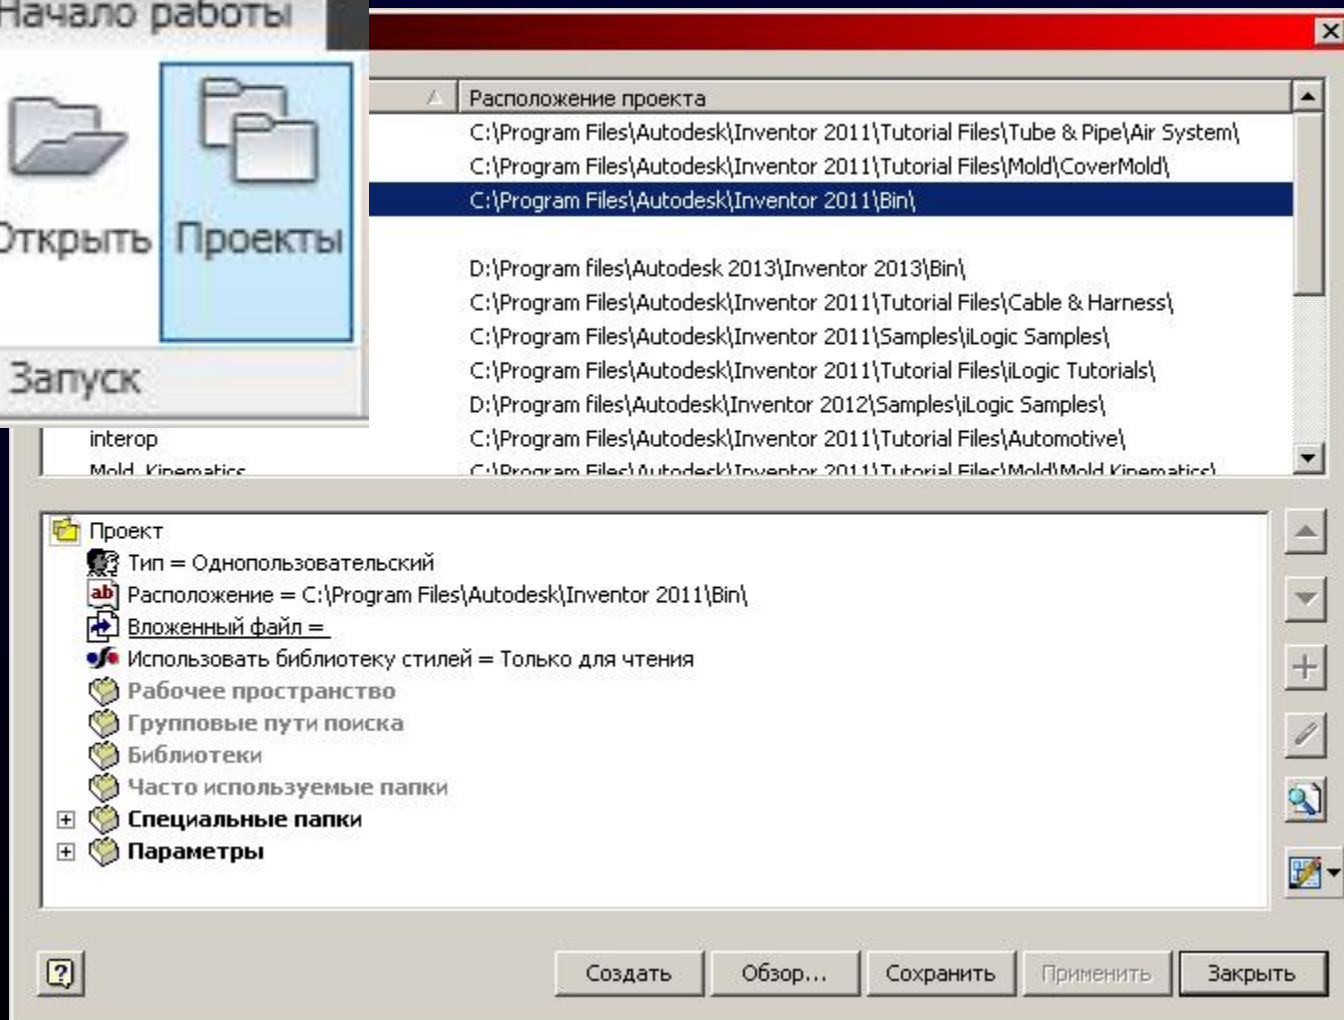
Начало работы

Открыть Проекты

Запуск

Расположение проекта
C:\Program Files\Autodesk\Inventor 2011\Tutorial Files\Tube & Pipe\Air System\
C:\Program Files\Autodesk\Inventor 2011\Tutorial Files\Mold\CoverMold\
C:\Program Files\Autodesk\Inventor 2011\Bin\
D:\Program files\Autodesk 2013\Inventor 2013\Bin\
C:\Program Files\Autodesk\Inventor 2011\Tutorial Files\Cable & Harness\
C:\Program Files\Autodesk\Inventor 2011\Samples\iLogic Samples\
C:\Program Files\Autodesk\Inventor 2011\Tutorial Files\iLogic Tutorials\
D:\Program files\Autodesk\Inventor 2012\Samples\iLogic Samples\
interop C:\Program Files\Autodesk\Inventor 2011\Tutorial Files\Automotive\
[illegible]

Проект
Тип = Однопользовательский
Расположение = C:\Program Files\Autodesk\Inventor 2011\Bin\
Вложенный файл =
Использовать библиотеку стилей = Только для чтения
Рабочее пространство
Групповые пути поиска
Библиотеки
Часто используемые папки
Специальные папки
Параметры

?
Создать Обзор... Сохранить Применить Закрыть